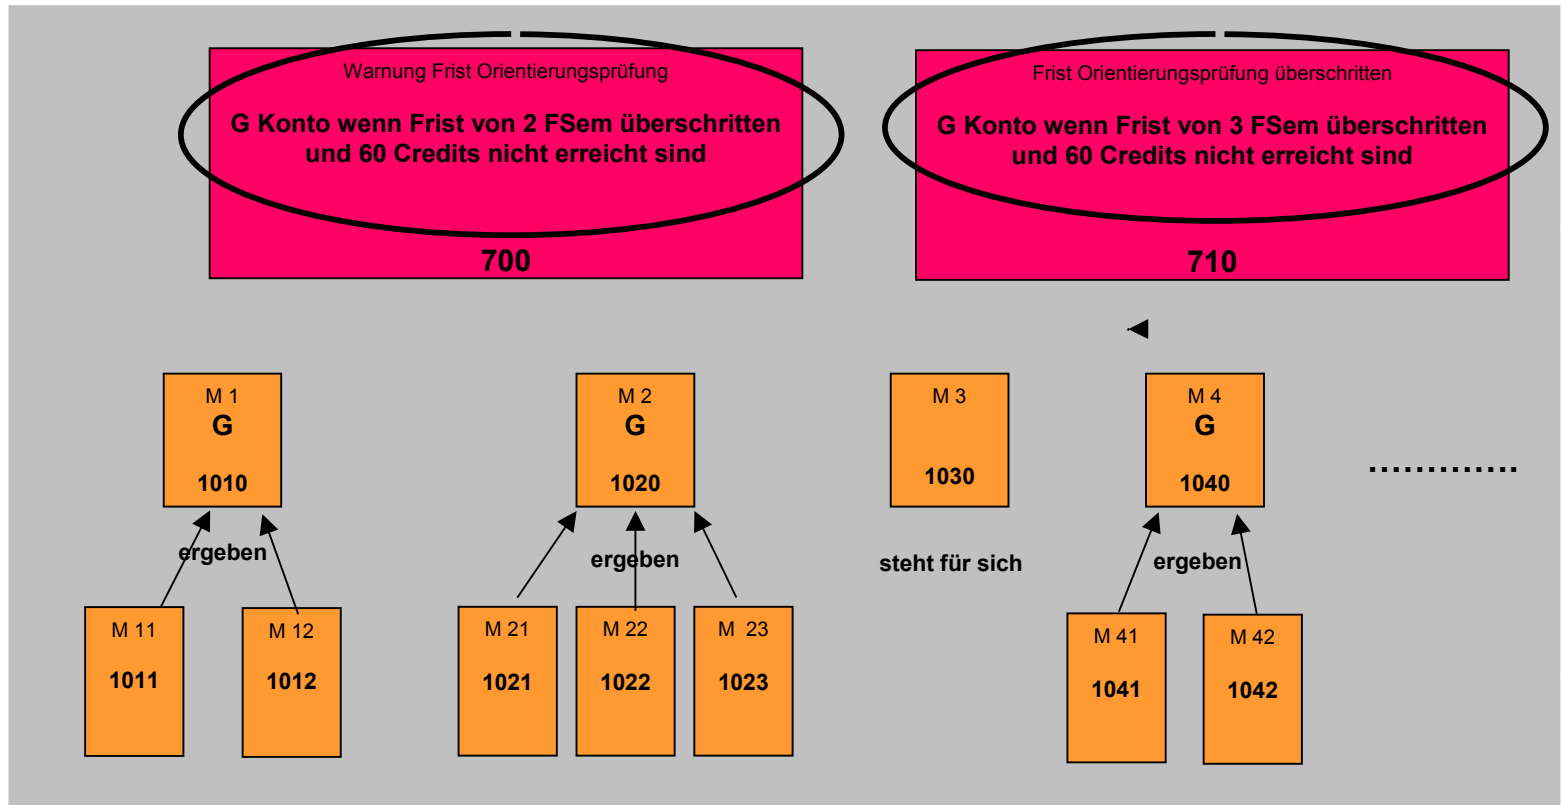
Warnung Frist Orientierungsprüfung

G Konto wenn Frist von 2 FSem überschritten und 60 Credits nicht erreicht sind

700

Frist Orientierungsprüfung überschritten

G Konto wenn Frist von 3 FSem überschritten und 60 Credits nicht erreicht sind

710

M 1
G
1010

ergeben

M 11
1011

M 12
1012

M 2
G
1020

ergeben

M 21
1021

M 22
1022

M 23
1023

M 3
1030

steht für sich

M 4
G
1040

ergeben

M 41
1041

M 42
1042

............